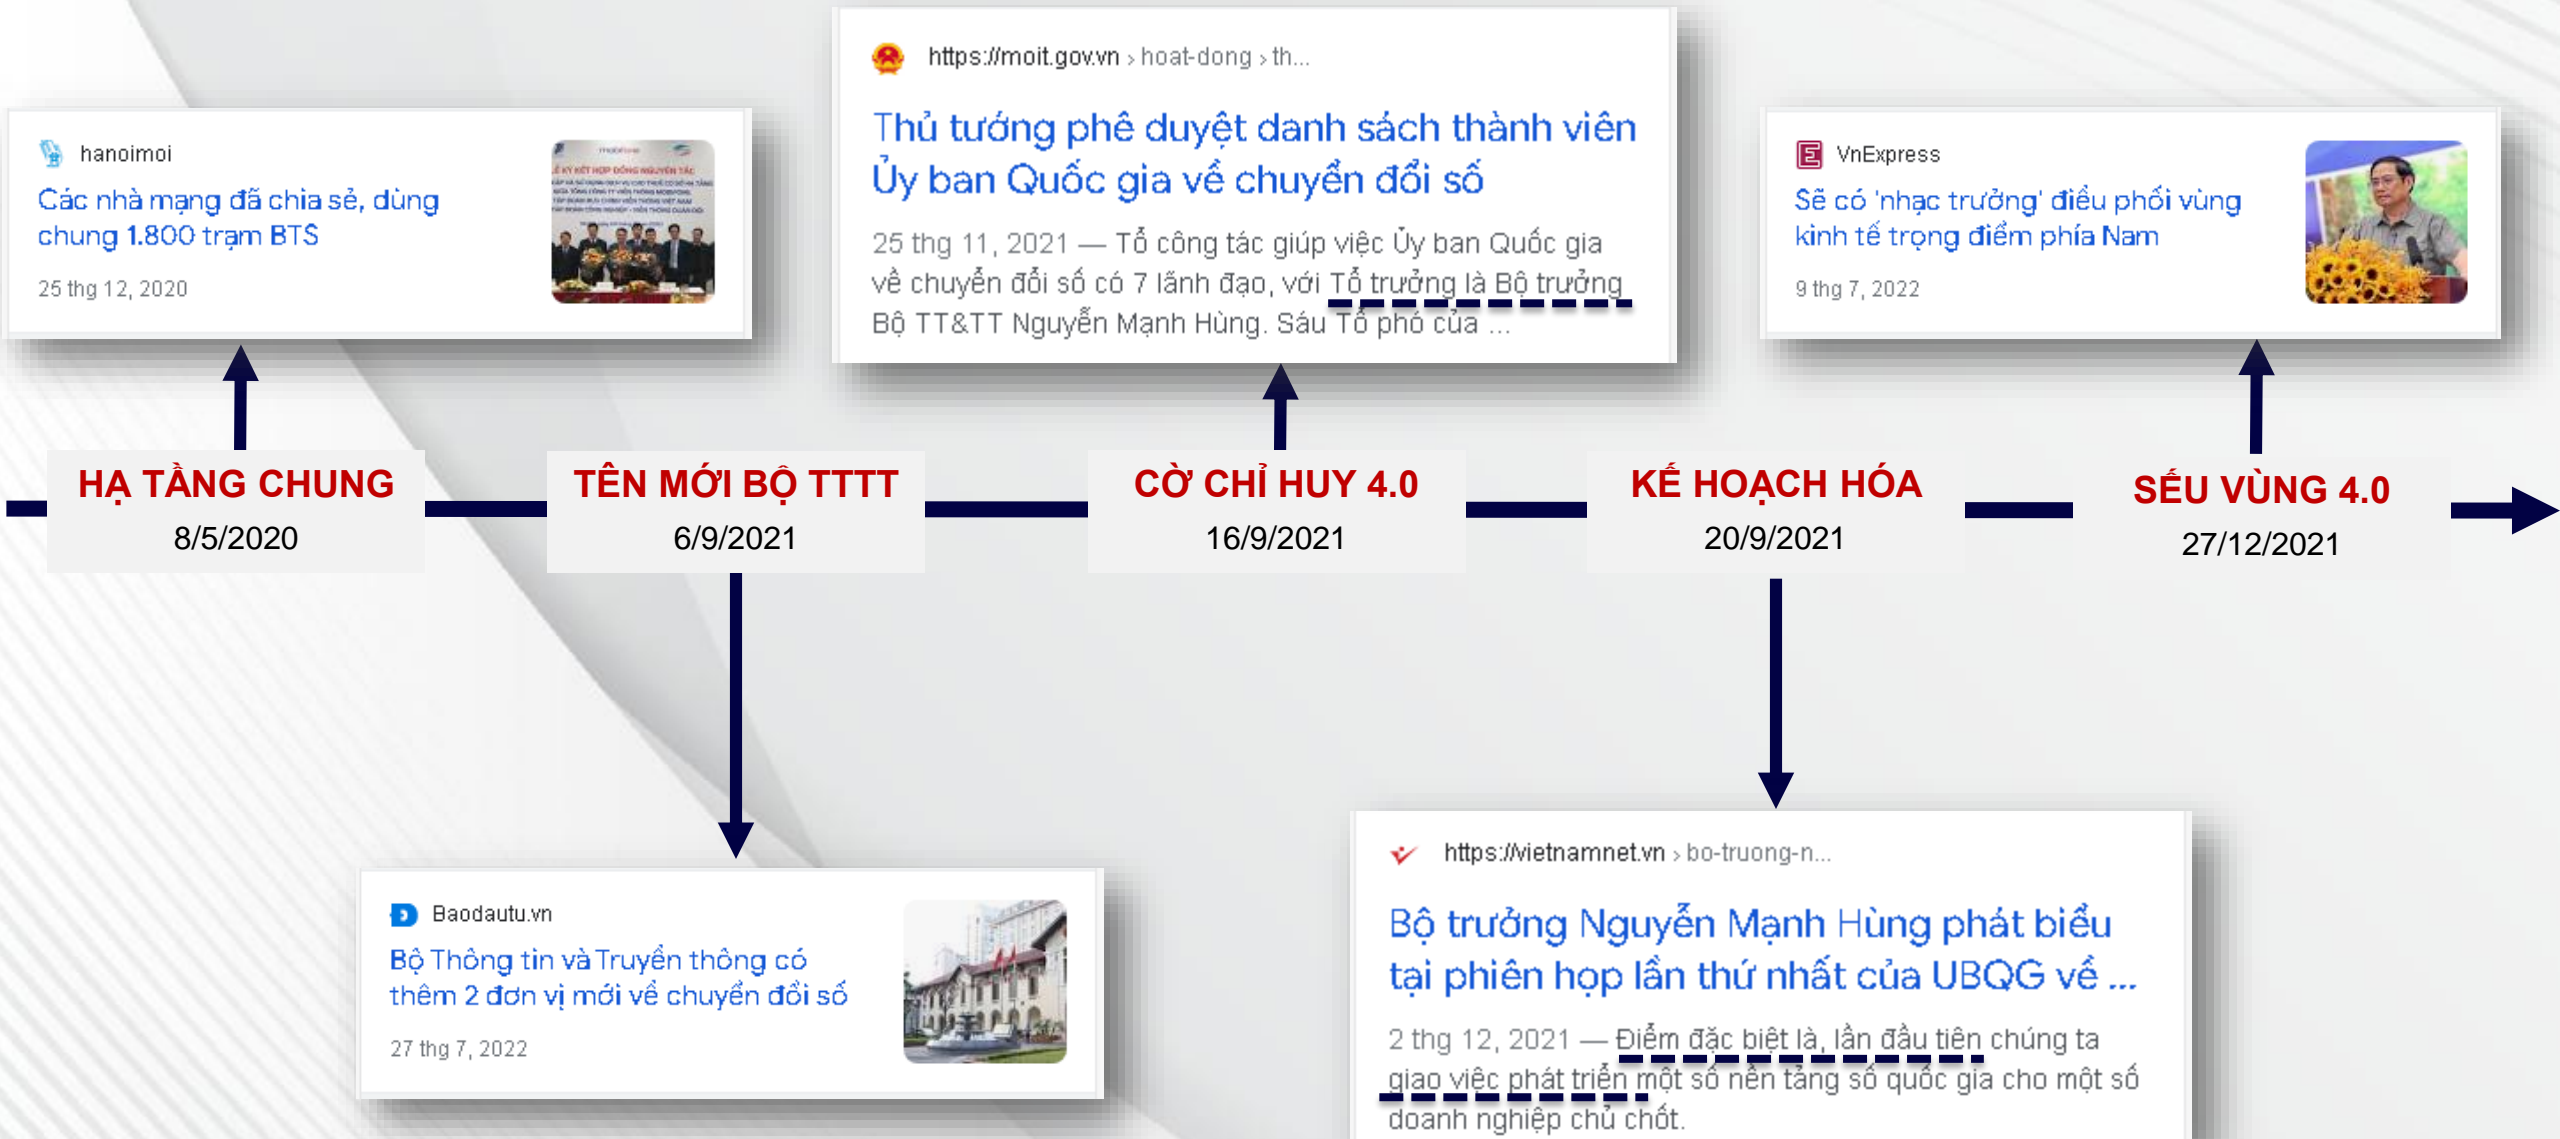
hanoimoi
Các nhà mạng đã chia sẻ, dùng chung 1.800 trạm BTS
25 thg 12, 2020

https://moit.gov.vn › hoat-dong › th...
Thủ tướng phê duyệt danh sách thành viên Ủy ban Quốc gia về chuyển đổi số
25 thg 11, 2021 — Tổ công tác giúp việc Ủy ban Quốc gia về chuyển đổi số có 7 lãnh đạo, với Tổ trưởng là Bộ trưởng Bộ TT&TT Nguyễn Mạnh Hùng. Sáu Tổ phó của ...

VnExpress
Sẽ có 'nhạc trưởng' điều phối vùng kinh tế trọng điểm phía Nam
9 thg 7, 2022

HẠ TẦNG CHUNG
8/5/2020

TÊN MỚI BỘ TTTT
6/9/2021

CỜ CHỈ HUY 4.0
16/9/2021

KẾ HOẠCH HÓA
20/9/2021

SẾU VÙNG 4.0
27/12/2021

Baodautu.vn
Bộ Thông tin và Truyền thông có thêm 2 đơn vị mới về chuyển đổi số
27 thg 7, 2022

https://vietnamnet.vn › bo-truong-n...
Bộ trưởng Nguyễn Mạnh Hùng phát biểu tại phiên họp lần thứ nhất của UBQG về ...
2 thg 12, 2021 — Điểm đặc biệt là, lần đầu tiên chúng ta giao việc phát triển một số nền tảng số quốc gia cho một số doanh nghiệp chủ chốt.